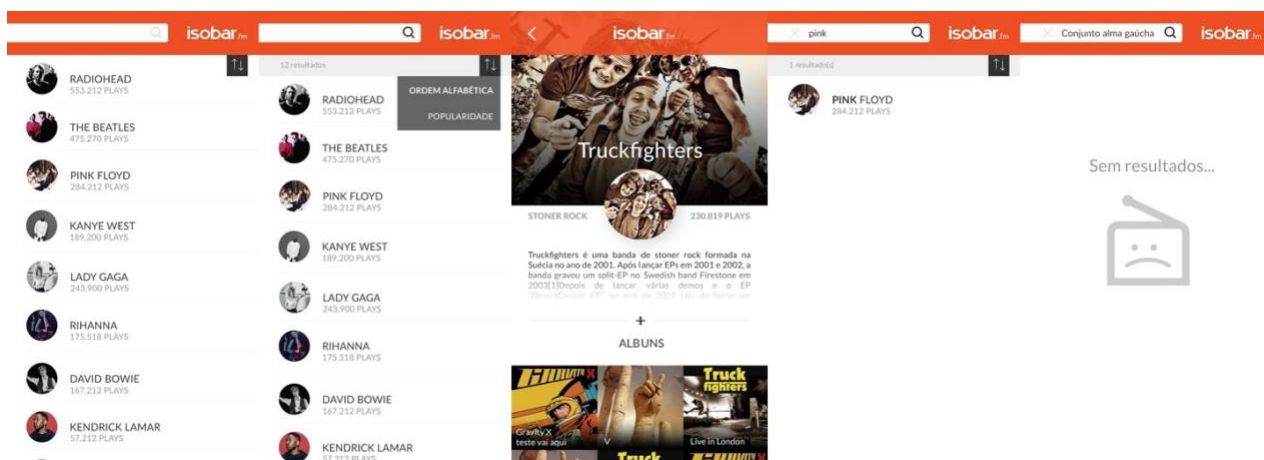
isobar.fm

RADIOHEAD
553.212 PLAYS

THE BEATLES
475.270 PLAYS

PINK FLOYD
284.212 PLAYS

KANYE WEST
189.200 PLAYS

LADY GAGA
243.900 PLAYS

RIHANNA
175.518 PLAYS

DAVID BOWIE
167.212 PLAYS

KENDRICK LAMAR
57.212 PLAYS

isobar.fm

12 resultados

ORDEM ALFABÉTICA

POPULARIDADE

RADIOHEAD
553.212 PLAYS

THE BEATLES
475.270 PLAYS

PINK FLOYD
284.212 PLAYS

KANYE WEST
189.200 PLAYS

LADY GAGA
243.900 PLAYS

RIHANNA
175.518 PLAYS

DAVID BOWIE
167.212 PLAYS

KENDRICK LAMAR
57.212 PLAYS

isobar.fm

Truckfighters

STONER ROCK

230.819 PLAYS

Truckfighters é uma banda de stoner rock formada na Suécia no ano de 2001. Após lançar EPs em 2001 e 2002, a banda gravou um split-EP no Swedish band Firestone em 2003[1]Depois de lançar várias demos e o EP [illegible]

+

ALBUNS

Gravity X
teste vai aqui

V

Live in London

pink

isobar.fm

1 resultado(s)

PINK FLOYD
284.212 PLAYS

Conjunto alma gaúcha

isobar.fm

Sem resultados...